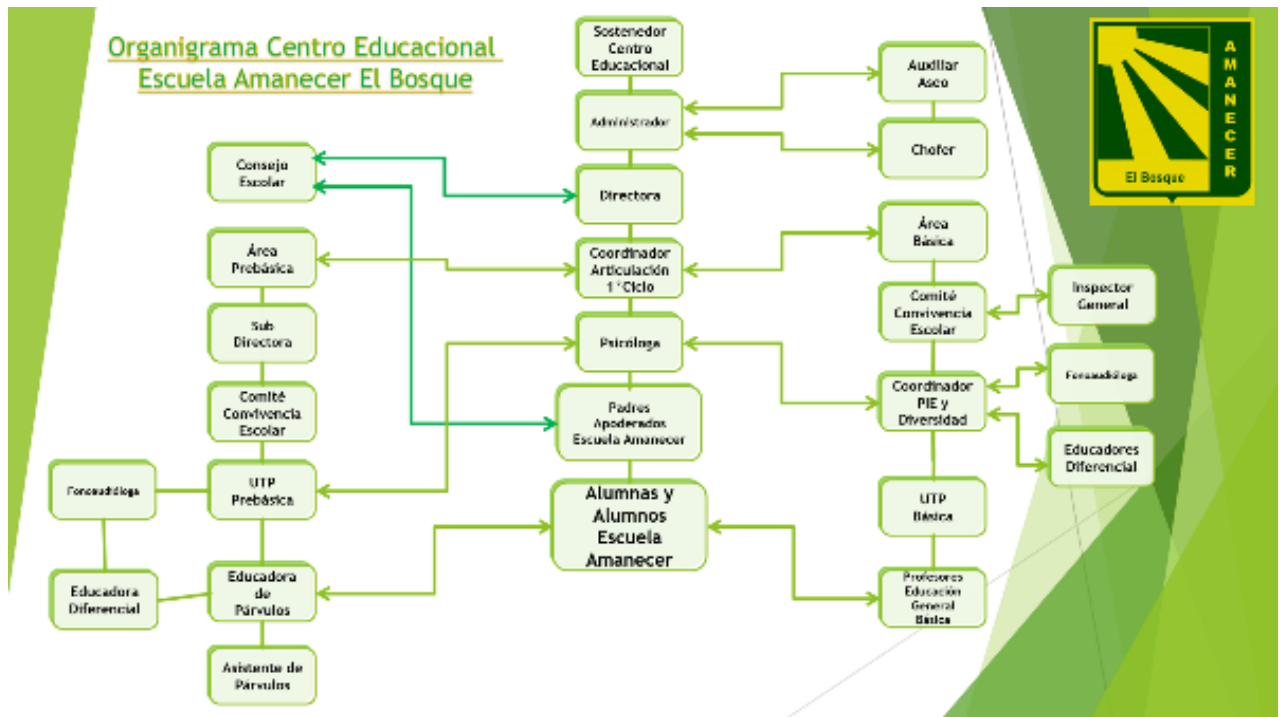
Organigrama Centro Educacional
Escuela Amanecer El Bosque

AMANECER
El Bosque

Sostenedor Centro Educacional

Administrador

Auxiliar Aseo

Chofer

Consejo Escolar

Directora

Área Prebásica

Coordinador Articulación 1° Ciclo

Área Básica

Sub Directora

Comité Convivencia Escolar

Inspector General

Psicologa

Comité Convivencia Escolar

Coordinador PIE y Diversidad

Fonoaudiologa

Padres Apoderados Escuela Amanecer

Educadores Diferencial

Fonoaudiologa

UTP Prebásica

Alumnas y Alumnos Escuela Amanecer

UTP Básica

Educadora Diferencial

Educadora de Párvulos

Profesores Educación General Básica

Asistente de Párvulos